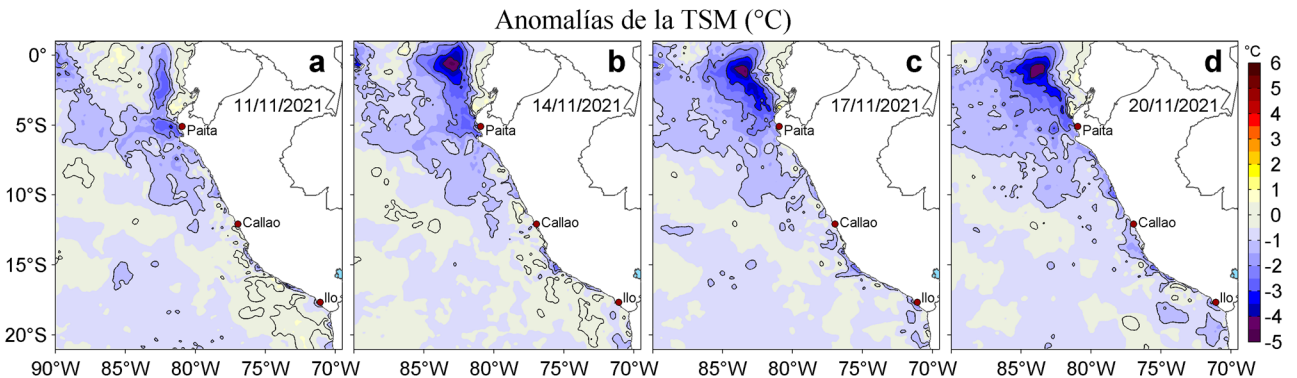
Anomalías de la TSM (°C)

a
11/11/2021
Paita
Callao
Ilo

b
14/11/2021
Paita
Callao
Ilo

c
17/11/2021
Paita
Callao
Ilo

d
20/11/2021
Paita
Callao
Ilo

0°
5°S
10°S
15°S
20°S

90°W 85°W 80°W 75°W 70°W
85°W 80°W 75°W 70°W
85°W 80°W 75°W 70°W
85°W 80°W 75°W 70°W

°C
6
5
4
3
2
1
0
-1
-2
-3
-4
-5